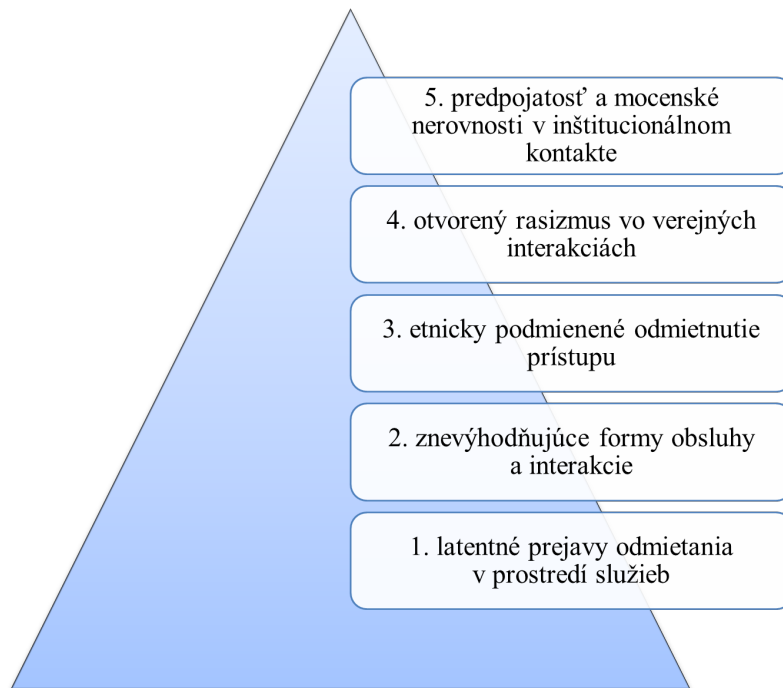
5. predpojatosť a mocenské nerovnosti v inštitucionálnom kontakte

4. otvorený rasizmus vo verejných interakciách

3. etnicky podmienené odmietnutie prístupu

2. znevýhodňujúce formy obsluhy a interakcie

1. latentné prejavy odmietania v prostredí služieb